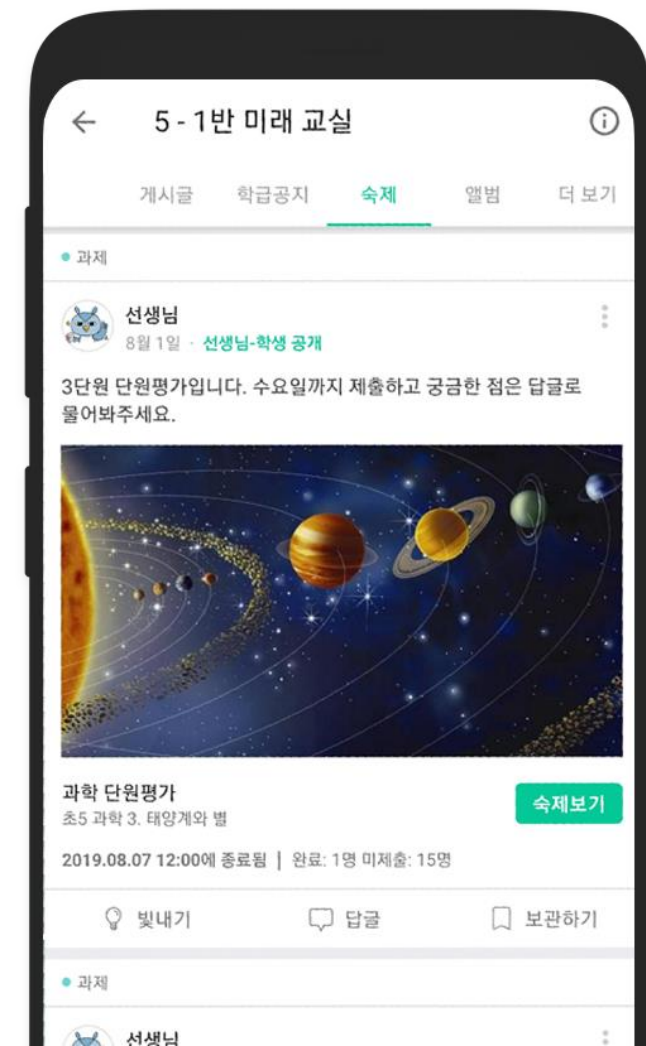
5 - 1반 미래 교실

게시글 학급공지 숙제 앨범 더 보기

과제

선생님
8월 1일 · 선생님-학생 공개

3단원 단원평가입니다. 수요일까지 제출하고 궁금한 점은 답글로 물어봐주세요.

과학 단원평가
초5 과학 3. 태양계와 별

숙제보기

2019.08.07 12:00에 종료됨 | 완료: 1명 미제출: 15명

빛내기 답글 보관하기

과제

선생님